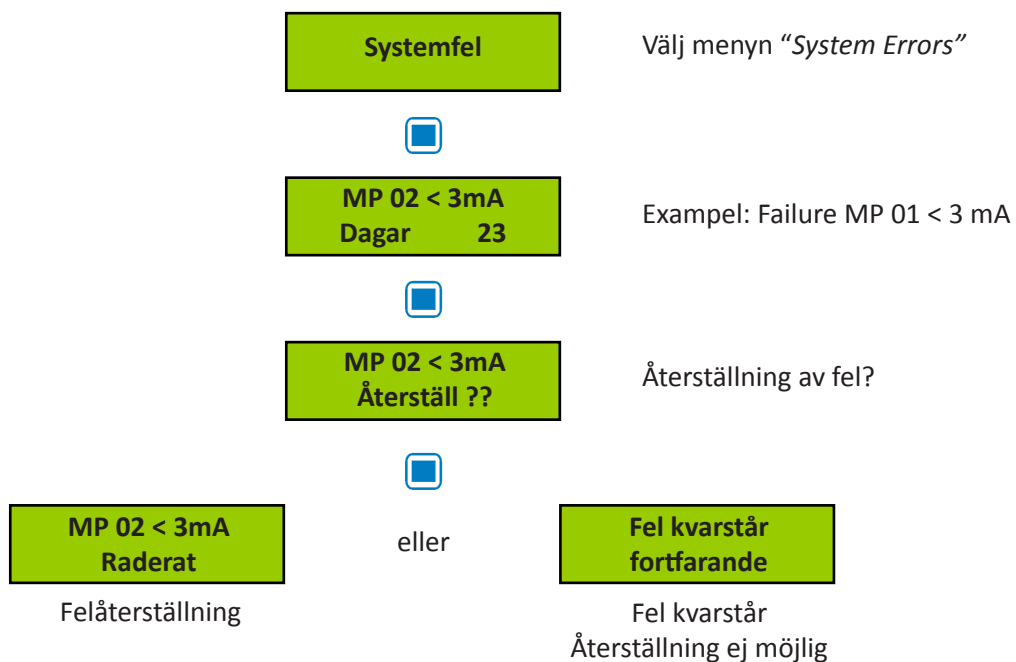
Systemfel

Välj menyn "*System Errors*"

MP 02 < 3mA
Dagar 23

Exampel: Failure MP 01 < 3 mA

MP 02 < 3mA
Återställ ??

Återställning av fel?

MP 02 < 3mA
Raderat

eller

Fel kvarstår
fortfarande

Felåterställning

Fel kvarstår
Återställning ej möjlig